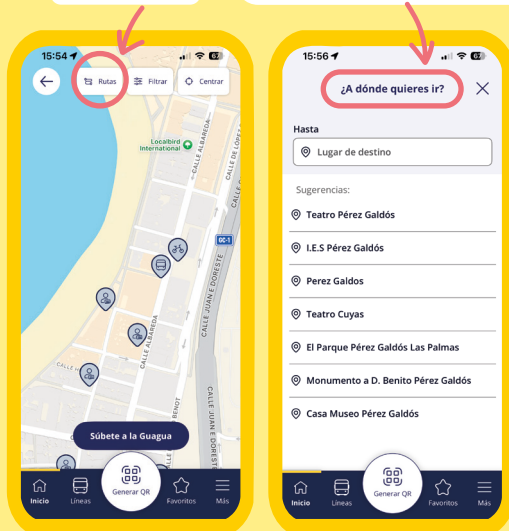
15:54

Rutas
Filtrar
Centrar

Localbird International

CALLE ALBAREDA
CALLE DE LÓPEZ
CALLE
GC-1
CALLE JUAN E DORESTE
CALLE ALBAREDA
CALLE JUAN E DORESTE
CALLE BENOT

Súbete a la Guagua

Inicio
Líneas
Generar QR
Favoritos
Más

15:56

¿A dónde quieres ir?

Hasta
Lugar de destino

Sugerencias:
Teatro Pérez Galdós
I.E.S Pérez Galdós
Perez Galdos
Teatro Cuyas
El Parque Pérez Galdós Las Palmas
Monumento a D. Benito Pérez Galdós
Casa Museo Pérez Galdós

Inicio
Líneas
Generar QR
Favoritos
Más